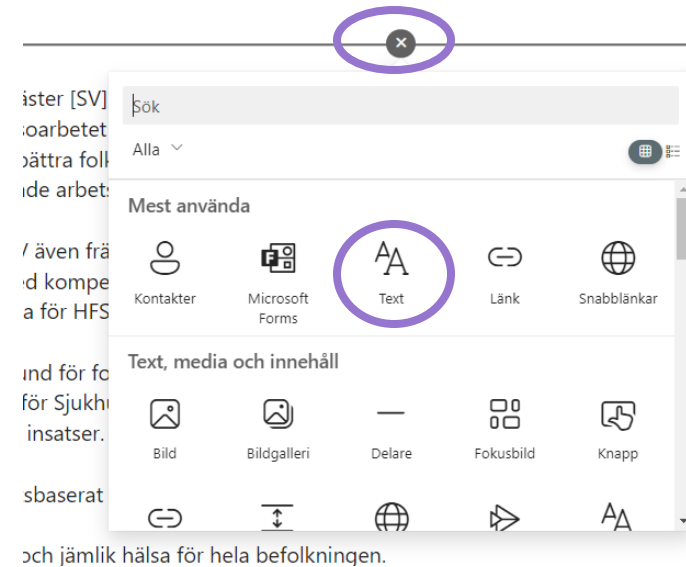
äster [SV]
oarbetet
bättra folk
nde arbets

/ även frå
ed kompe
a för HFS

und för fo
för Sjukh
insatser.

sbaserat

Sök

Alla

Mest använda

Kontakter

Microsoft Forms

Text

Länk

Snabblänkar

Text, media och innehåll

Bild

Bildgalleri

Delare

Fokusbild

Knapp

och jämlik hälsa för hela befolkningen.